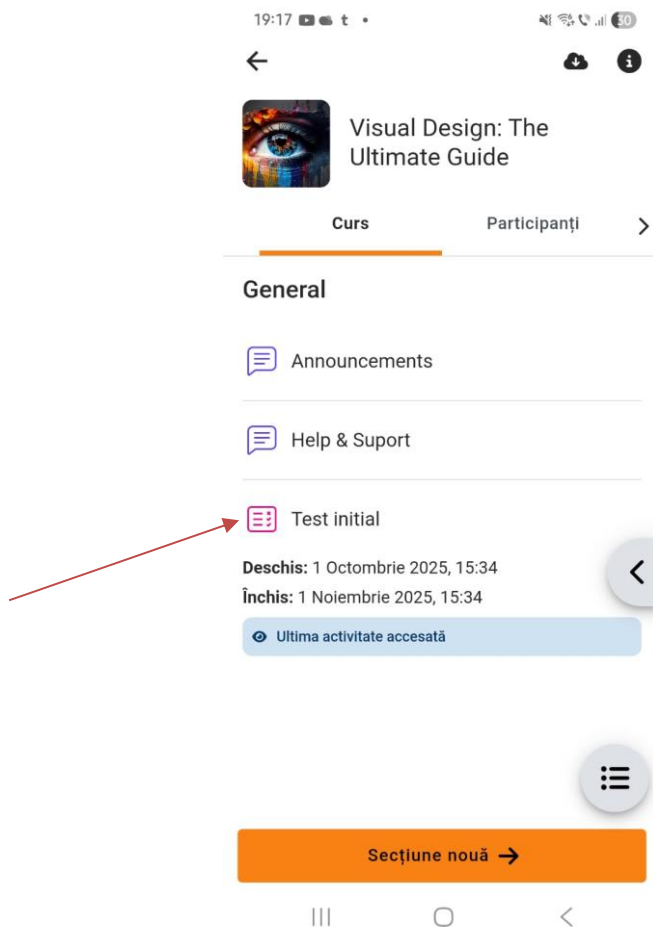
19:17 t •
30

Visual Design: The Ultimate Guide

Curs
Participanți

General

Announcements

Help & Suport

Test initial

**Deschis:** 1 Octombrie 2025, 15:34
**Închis:** 1 Noiembrie 2025, 15:34

Ultima activitate accesată

Secțiune nouă